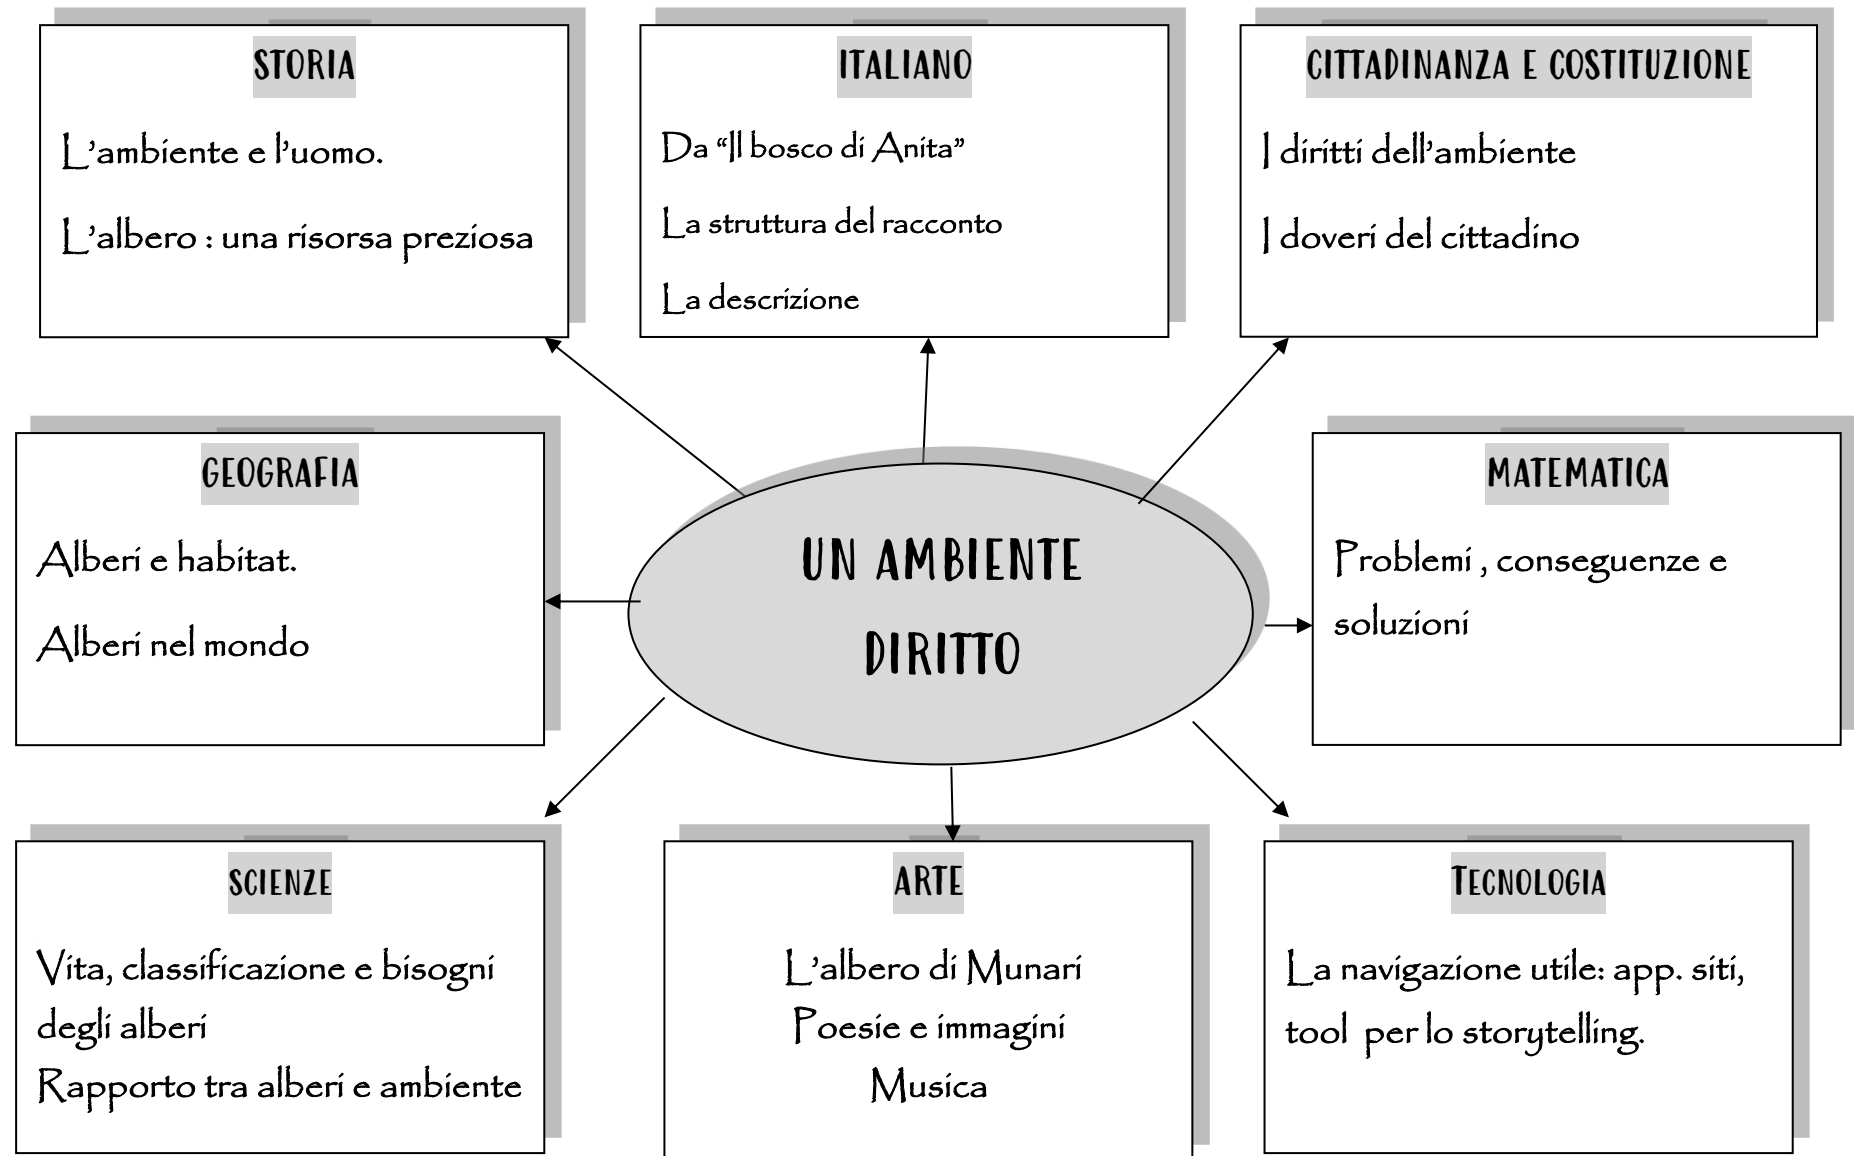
STORIA

L'ambiente e l'uomo.

L'albero : una risorsa preziosa

ITALIANO

Da "Il bosco di Anita"

La struttura del racconto

La descrizione

CITTADINANZA E COSTITUZIONE

I diritti dell'ambiente

I doveri del cittadino

GEOGRAFIA

Alberi e habitat.

Alberi nel mondo

UN AMBIENTE DIRITTO

MATEMATICA

Problemi , conseguenze e soluzioni

SCIENZE

Vita, classificazione e bisogni degli alberi

Rapporto tra alberi e ambiente

ARTE

L'albero di Munari

Poesie e immagini

Musica

TECNOLOGIA

La navigazione utile: app. siti, tool per lo storytelling.